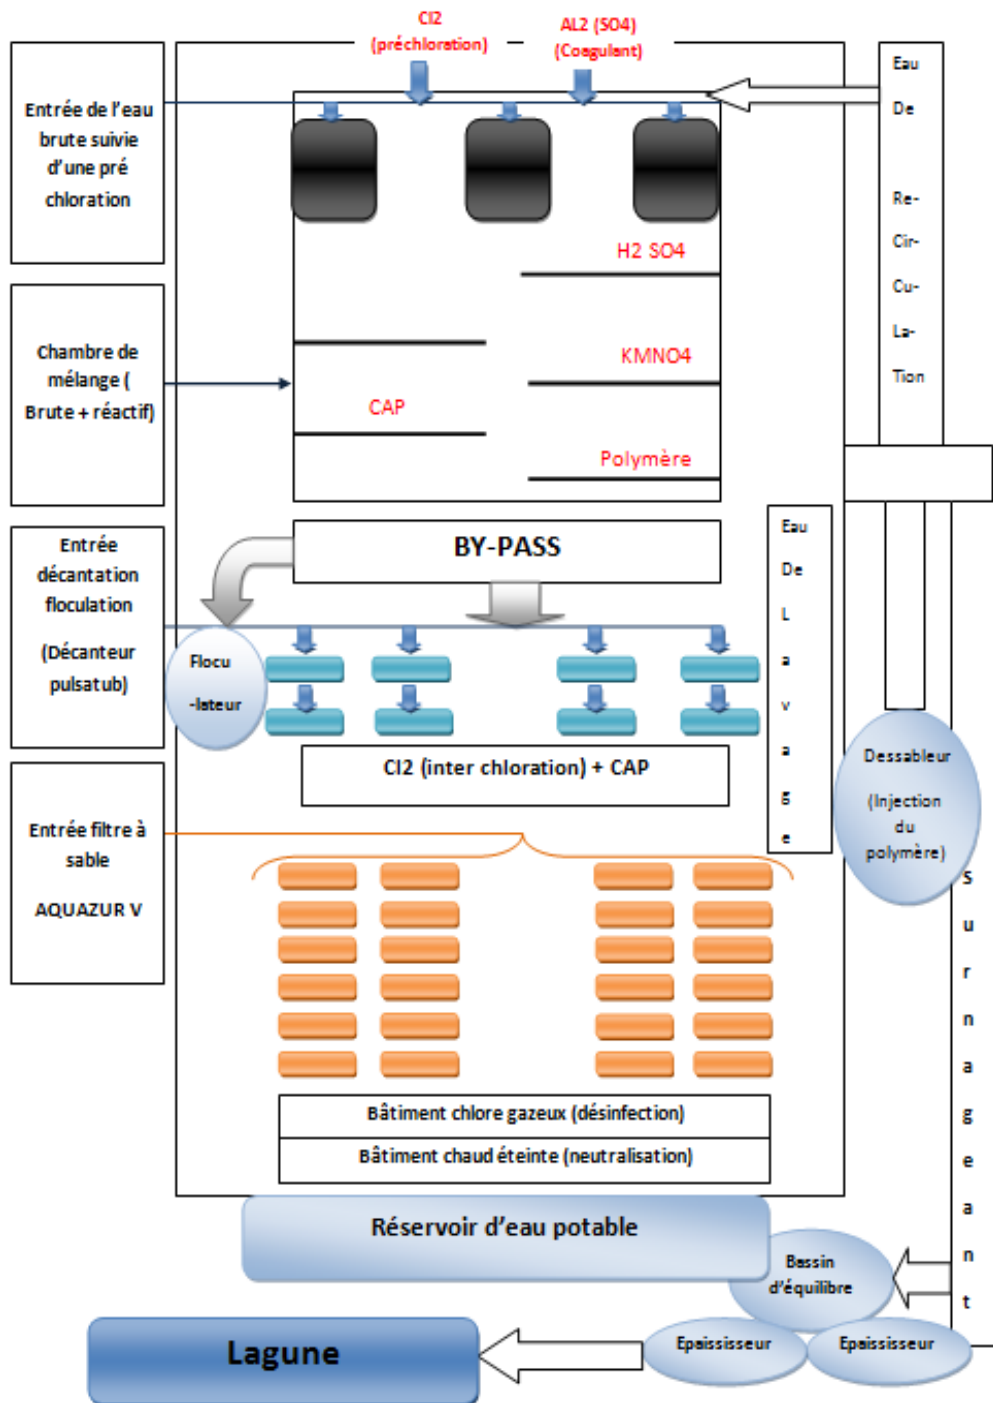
Cl2 (préchloration)

AL2 (SO4) (Coagulant)

Entrée de l'eau brute suivie d'une pré chloration

Eau De Re-Cir-Cu-La-Tion

H2 SO4

KMNO4

Chambre de mélange ( Brute + réactif)

CAP

Polymère

BY-PASS

Entrée décantation floculation

(Décanteur pulsatub)

Eau De L a v a g e

Flocu -lateur

Cl2 (inter chloration) + CAP

Dessableur

(Injection du polymère)

Entrée filtre à sable

AQUAZUR V

S u r n a g e a n t

Bâtiment chlore gazeux (désinfection)

Bâtiment chaud éteinte (neutralisation)

Réservoir d'eau potable

Bassin d'équilibre

Lagune

Epaississeur

Epaississeur